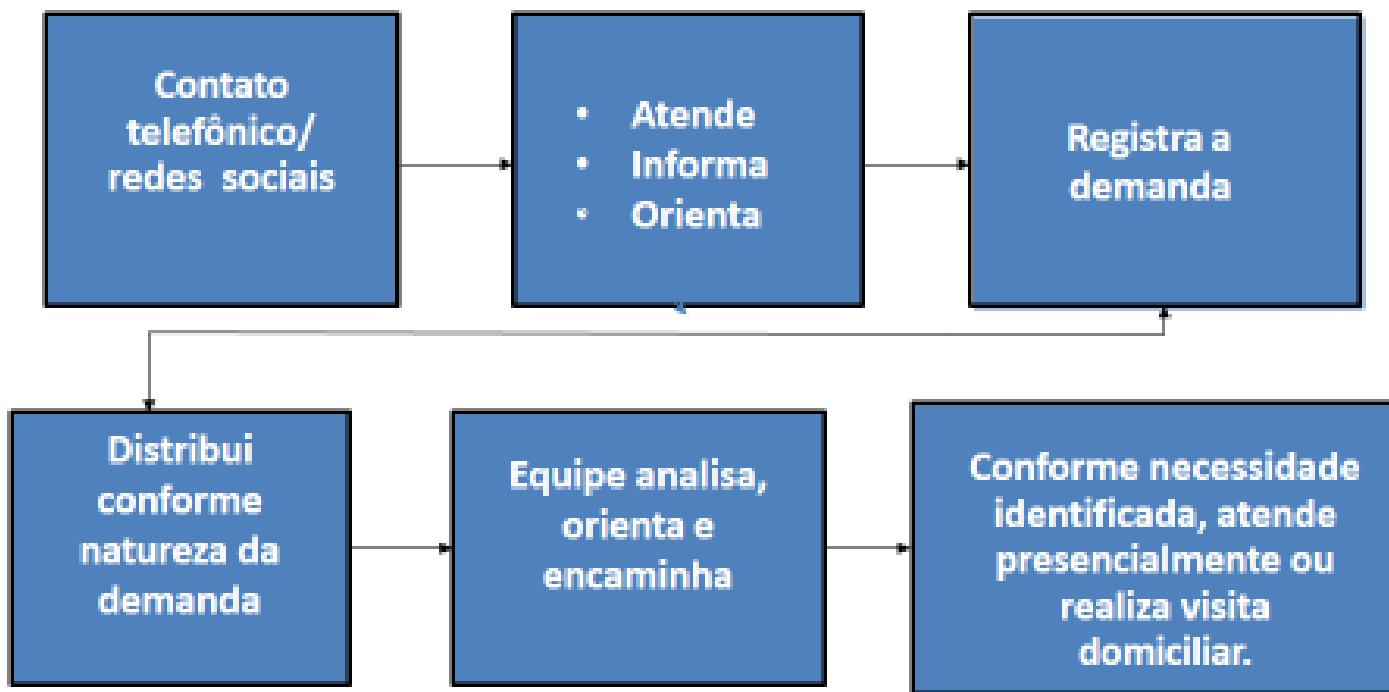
Contato telefônico/ redes sociais

• Atende
• Informa
• Orienta

Registra a demanda

Distribui conforme natureza da demanda

Equipe analisa, orienta e encaminha

Conforme necessidade identificada, atende presencialmente ou realiza visita domiciliar.